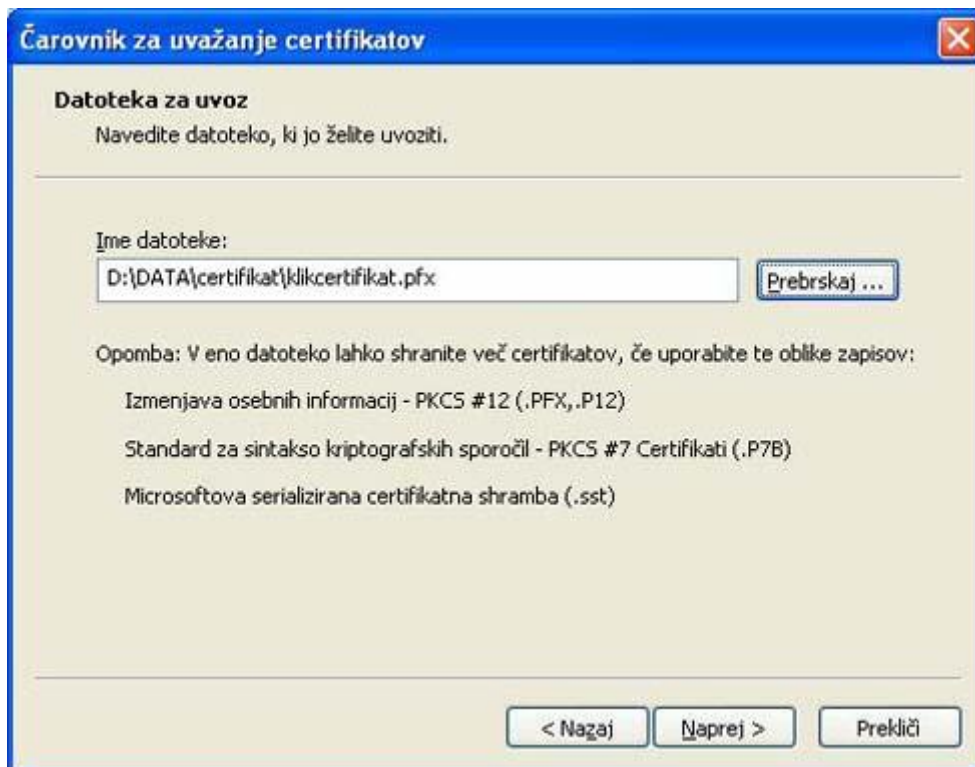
Čarovnik za uvažanje certifikatov

Datoteka za uvoz
Navedite datoteko, ki jo želite uvoziti.

Ime datoteke:
D:\DATA\certifikat\klikcertifikat.pfx
Prebrskaj ...

Opomba: V eno datoteko lahko shranite več certifikatov, če uporabite te oblike zapisov:

Izmenjava osebnih informacij - PKCS #12 (.PFX,.P12)

Standard za sintakso kriptografskih sporočil - PKCS #7 Certifikati (.P7B)

Microsoftova serializirana certifikatna shramba (.sst)

< Nazaj
Naprej >
Prekliči